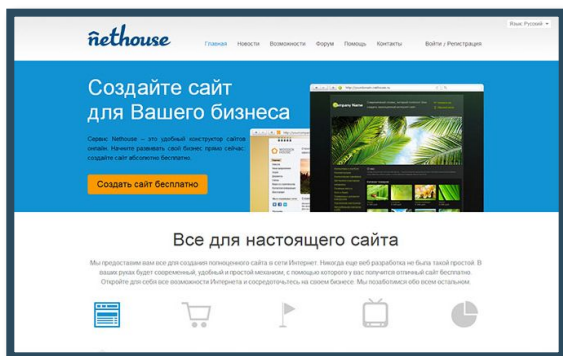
Язык: Русский

nethouse

Главная Новости Возможности Форум Помощь Контакты

Войти / Регистрация

Создайте сайт для Вашего бизнеса

Сервис Nethouse – это удобный конструктор сайтов онлайн. Начните развивать свой бизнес прямо сейчас: создайте сайт абсолютно бесплатно.

Создать сайт бесплатно

Company Name

Все для настоящего сайта

Мы предоставим вам все для создания полноценного сайта в сети Интернет. Никогда еще веб разработка не была такой простой. В ваших руках будет современный, удобный и простой механизм, с помощью которого у вас получится отличный сайт бесплатно. Откройте для себя все возможности Интернета и сосредоточьтесь на своем бизнесе. Мы позаботимся обо всем остальном.